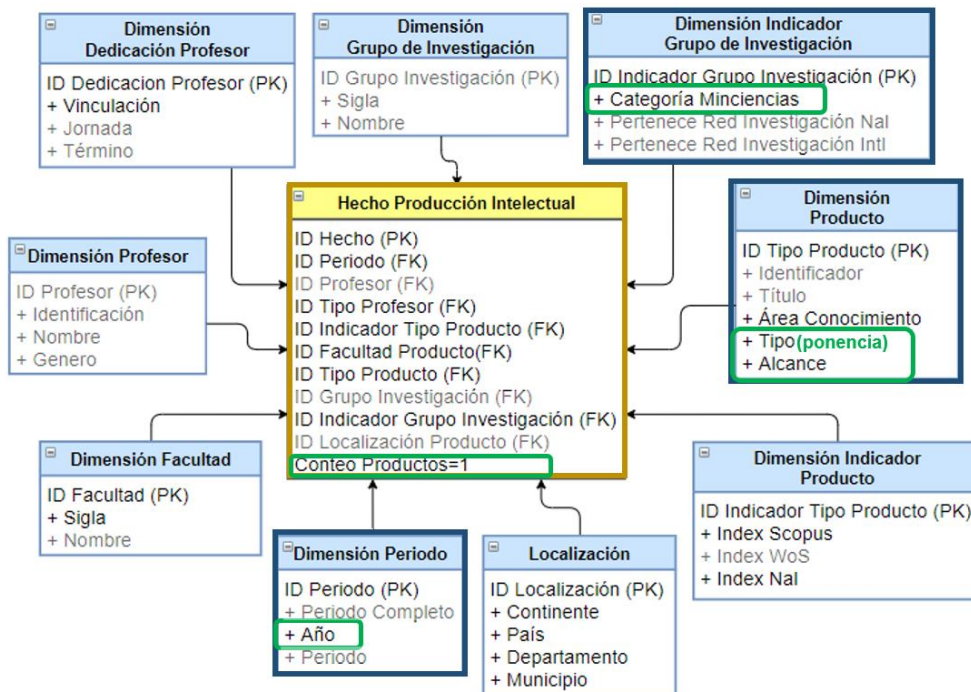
Dimensión Dedicación Profesor

ID Dedicacion Profesor (PK)
+ Vinculación
+ Jornada
+ Término

Dimensión Grupo de Investigación

ID Grupo Investigación (PK)
+ Sigla
+ Nombre

Dimensión Indicador Grupo de Investigación

ID Indicador Grupo Investigación (PK)
+ Categoría Minciencias
+ Pertenece Red Investigación Nal
+ Pertenece Red Investigación Intl

Dimensión Profesor

ID Profesor (PK)
+ Identificación
+ Nombre
+ Genero

Hecho Producción Intelectual

ID Hecho (PK)
ID Periodo (FK)
ID Profesor (FK)
ID Tipo Profesor (FK)
ID Indicador Tipo Producto (FK)
ID Facultad Producto(FK)
ID Tipo Producto (FK)
ID Grupo Investigación (FK)
ID Indicador Grupo Investigación (FK)
ID Localización Producto (FK)
Conteo Productos=1

Dimensión Producto

ID Tipo Producto (PK)
+ Identificador
+ Título
+ Área Conocimiento
+ Tipo(ponencia)
+ Alcance

Dimensión Facultad

ID Facultad (PK)
+ Sigla
+ Nombre

Dimensión Indicador Producto

ID Indicador Tipo Producto (PK)
+ Index Scopus
+ Index WoS
+ Index Nal

Dimensión Periodo

ID Periodo (PK)
+ Periodo Completo
+ Año
+ Periodo

Localización

ID Localización (PK)
+ Continente
+ País
+ Departamento
+ Municipio